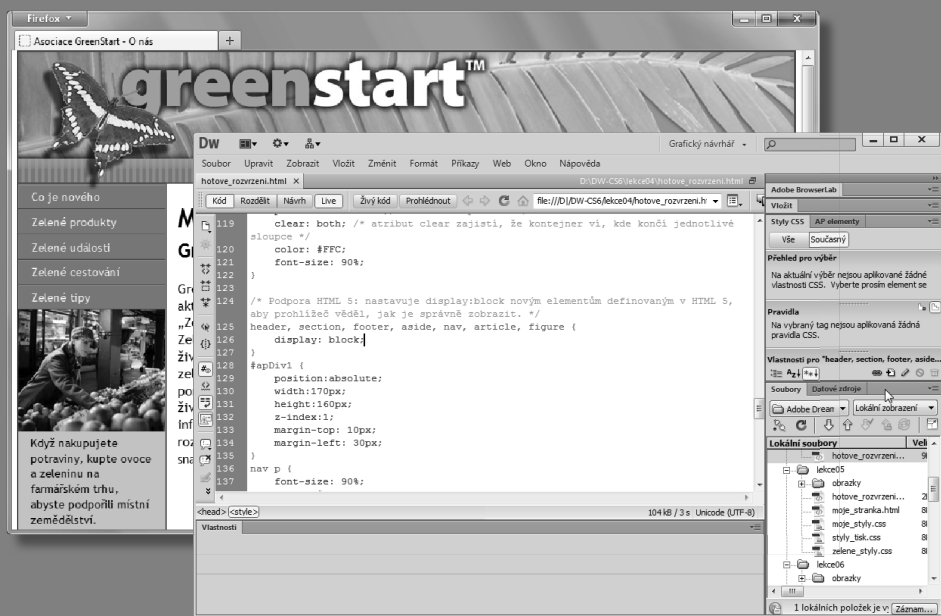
Firefox

Asociace GreenStart - O nás

greenstart™

Co je nového
Zelené produkty
Zelené události
Zelené cestování
Zelené tipy

Když nakupujete potraviny, kupte ovoce a zeleninu na farmářském trhu, abyste podpořili místní zemědělství.

DW

Grafický návrhář

Soubor Upravit Zobrazit Vložit Změnit Formát Příkazy Web Okno Nápověda

hotove_rozvrzeni.html ×

D:\DW-CS6\lekce04\hotove_rozvrzeni.html

Kód Rozdělit Návrh Live Živý kód Prohlédnout file:///D|/DW-CS6/lekce04/hotove_rozvrzeni.h

119     clear: both; /* atribut clear zajistí, že kontejner ví, kde končí jednotlivé sloupce */
120     color: #FFC;
121     font-size: 90%;
122 }
123
124 /* Podpora HTML 5: nastavuje display:block novým elementům definovaným v HTML 5, aby prohlížeč věděl, jak je správně zobrazit. */
125 header, section, footer, aside, nav, article, figure {
126     display: block;
127 }
128 #apDiv1 {
129     position:absolute;
130     width:170px;
131     height:160px;
132     z-index:1;
133     margin-top: 10px;
134     margin-left: 30px;
135 }
136 nav p {
137     font-size: 90%;

<head> <style>

104 kB / 3 s Unicode (UTF-8)

Vlastnosti

Vložit
Adobe BrowserLab
Styly CSS AP elementy
Vše Současný
Přehled pro výběr
Na aktuální výběr nejsou aplikované žádné vlastnosti CSS. Vyberte prosím element se
Pravidla
Na vybraný tag nejsou aplikovaná žádná pravidla CSS.
Vlastnosti pro "header, section, footer, aside...
Soubory Datové zdroje
Adobe Drean Lokální zobrazení
Lokální soubory Veli
hotove_rozvrzeni...
lekce05
obrazky
hotove_rozvrzeni...
moje_stranka.html
moje_styly.css
styly_tisk.css
zelene_styly.css
lekce06
obrazky
1 lokálních položek je v Záznam...